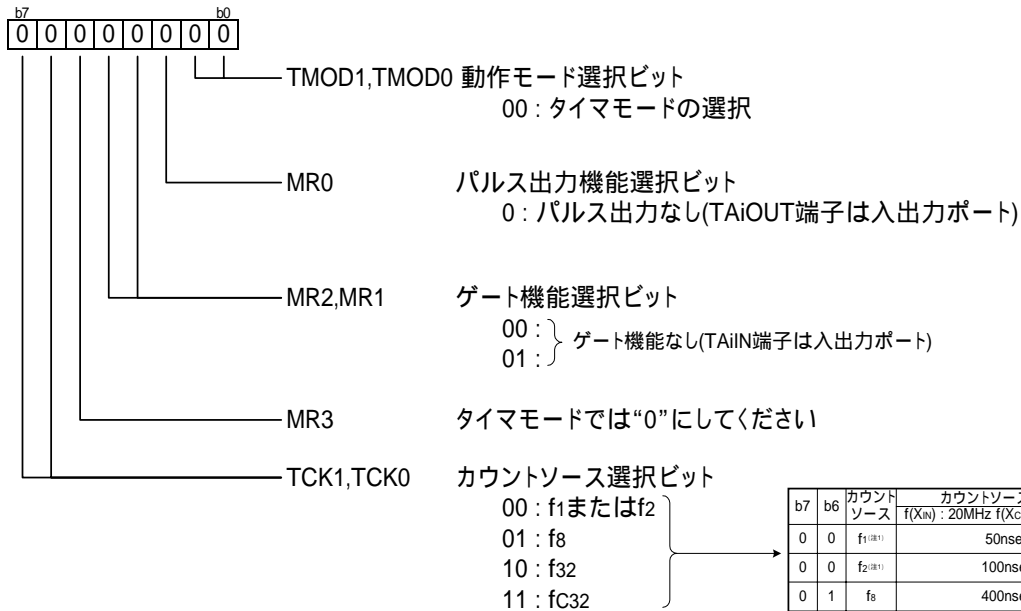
b7 b0

| 0 | 0 | 0 | 0 | 0 | 0 | 0 | 0 |
|---|---|---|---|---|---|---|---|

TMOD1,TMOD0 動作モード選択ビット
00 : タイマモードの選択

MR0 パルス出力機能選択ビット
0 : パルス出力なし(TAiOUT端子は入出力ポート)

MR2,MR1 ゲート機能選択ビット
00 :
01 : ゲート機能なし(TAiIN端子は入出力ポート)

MR3 タイマモードでは“0”にしてください

TCK1,TCK0 カウントソース選択ビット
00 : f1またはf2
01 : f8
10 : f32
11 : fC32

| b7 | b6 | カウントソース | カウントソース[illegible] f(XIN) : 20MHz f(XC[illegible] |
|---|---|---|---|
| 0 | 0 | f1(注1) | 50nse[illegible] |
| 0 | 0 | f2(注1) | 100ns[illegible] |
| 0 | 1 | f8 | 400ns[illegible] |